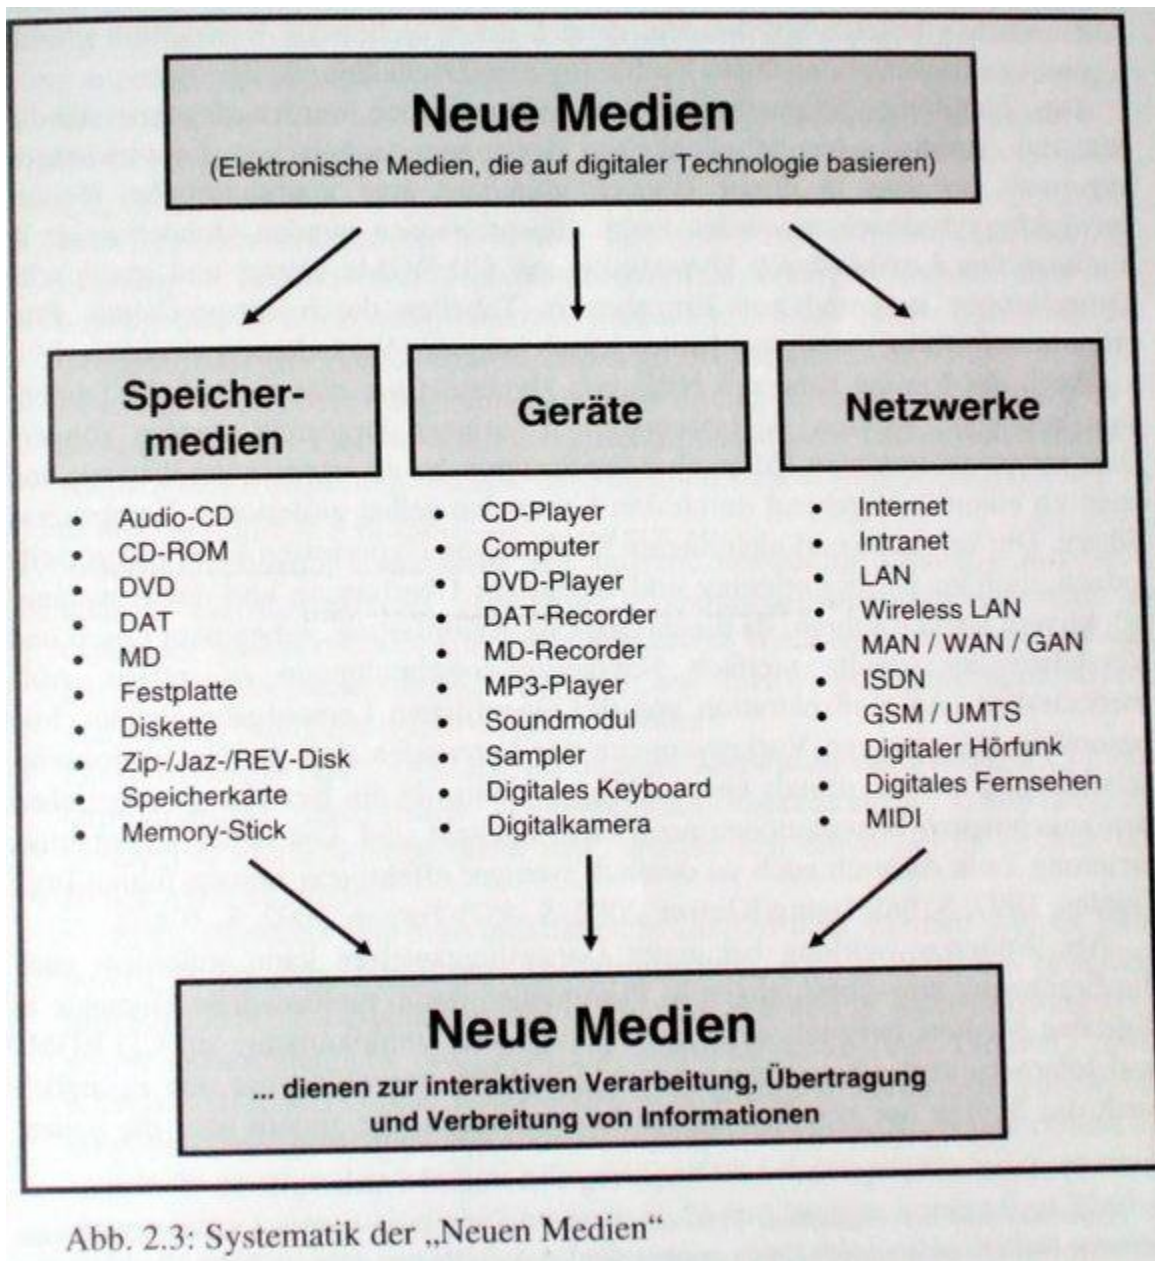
Neue Medien
(Elektronische Medien, die auf digitaler Technologie basieren)

Speichermedien

- Audio-CD
- CD-ROM
- DVD
- DAT
- MD
- Festplatte
- Diskette
- Zip-/Jaz-/REV-Disk
- Speicherkarte
- Memory-Stick

Geräte

- CD-Player
- Computer
- DVD-Player
- DAT-Recorder
- MD-Recorder
- MP3-Player
- Soundmodul
- Sampler
- Digitales Keyboard
- Digitalkamera

Netzwerke

- Internet
- Intranet
- LAN
- Wireless LAN
- MAN / WAN / GAN
- ISDN
- GSM / UMTS
- Digitaler Hörfunk
- Digitales Fernsehen
- MIDI

Neue Medien
... dienen zur interaktiven Verarbeitung, Übertragung und Verbreitung von Informationen

Abb. 2.3: Systematik der „Neuen Medien"